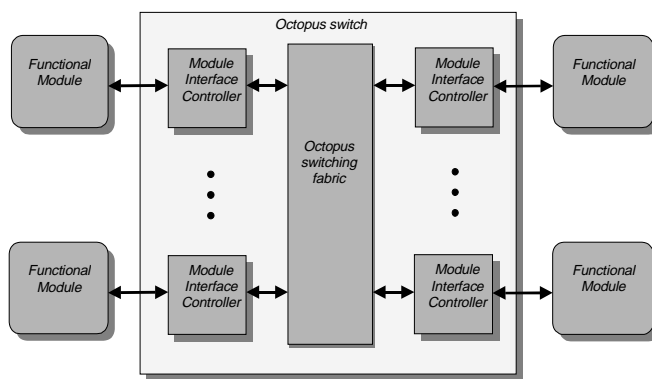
Octopus switch

Functional Module

Module Interface Controller

Octopus switching fabric

Module Interface Controller

Functional Module

Functional Module

Module Interface Controller

Module Interface Controller

Functional Module